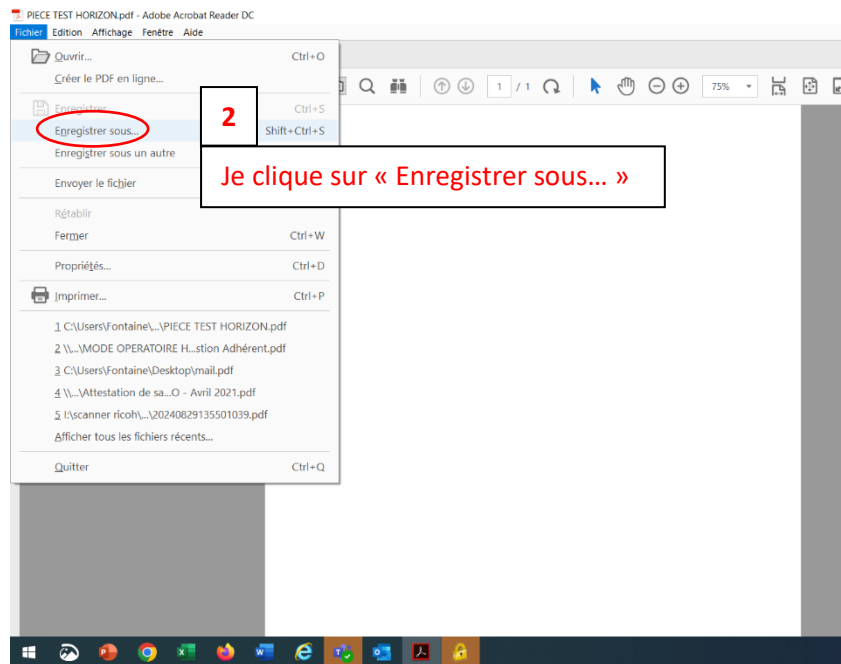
PIECE TEST HORIZON.pdf - Adobe Acrobat Reader DC

Fichier Edition Affichage Fenêtre Aide

Ouvrir... Ctrl+O
Créer le PDF en ligne...
Enregistrer Ctrl+S
Enregistrer sous... Shift+Ctrl+S
Enregistrer sous un autre
Envoyer le fichier
Rétablir
Fermer Ctrl+W
Propriétés... Ctrl+D
Imprimer... Ctrl+P
1 C:\Users\Fontaine\...\PIECE TEST HORIZON.pdf
2 \\...\MODE OPERATOIRE H...stion Adhérent.pdf
3 C:\Users\Fontaine\Desktop\mail.pdf
4 \\...\Attestation de sa...O - Avril 2021.pdf
5 I:\scanner ricoh\...\20240829135501039.pdf
Afficher tous les fichiers récents...
Quitter Ctrl+Q

1 / 1 75%

2

Je clique sur « Enregistrer sous… »